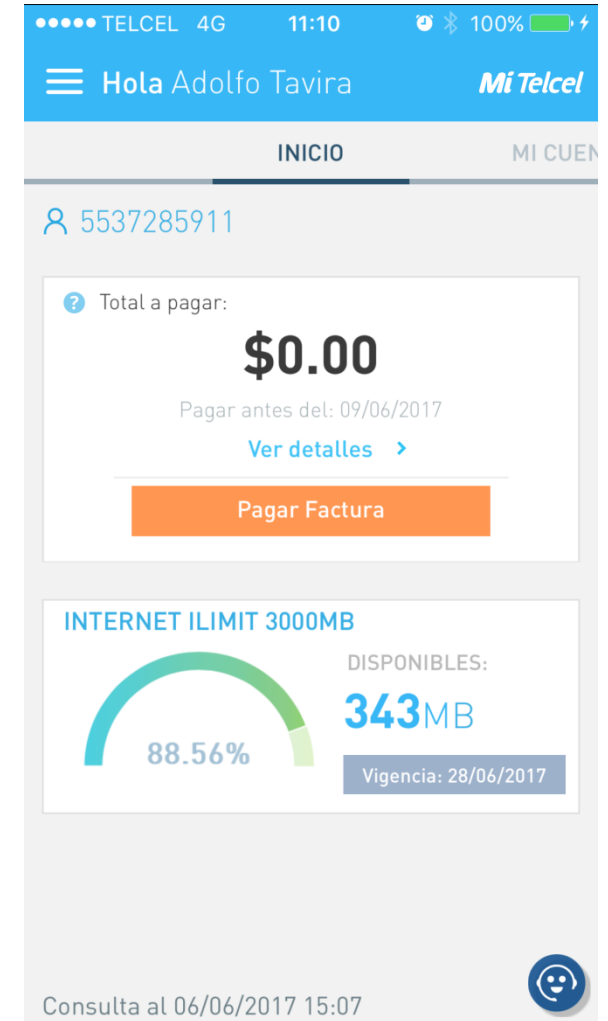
●●●●● TELCEL 4G 11:10 100%

Hola Adolfo Tavira Mi Telcel

INICIO MI CUEN

5537285911

Total a pagar:

$0.00

Pagar antes del: 09/06/2017

Ver detalles >

Pagar Factura

INTERNET ILIMIT 3000MB

88.56%

DISPONIBLES:

343MB

Vigencia: 28/06/2017

Consulta al 06/06/2017 15:07